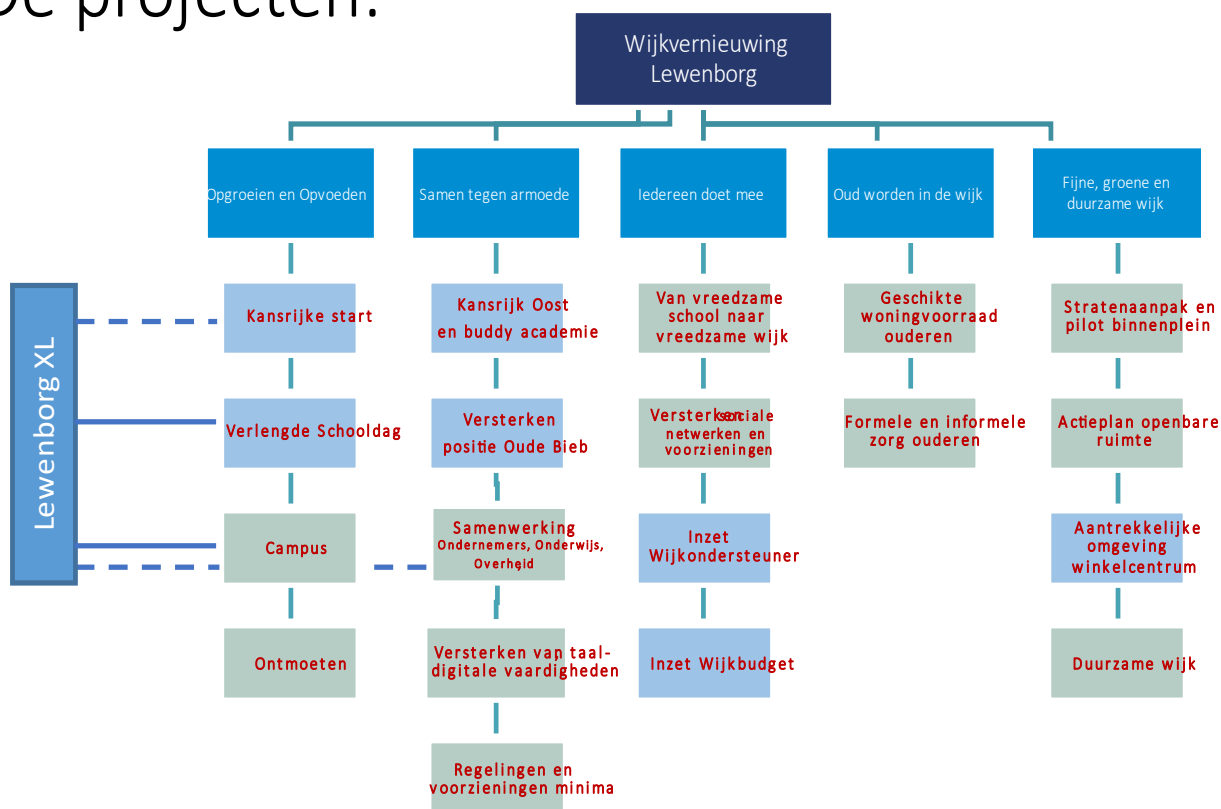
De projecten:

Wijkvernieuwing Lewenborg

Opgroeien en Opvoeden

Samen tegen armoede

Iedereen doet mee

Oud worden in de wijk

Fijne, groene en duurzame wijk

Lewenborg XL

Kansrijke start

Verlengde Schooldag

Campus

Ontmoeten

Kansrijk Oost en buddy academie

Versterken positie Oude Bieb

Samenwerking Ondernemers, Onderwijs, Overheid

Versterken van taal-digitale vaardigheden

Regelingen en voorzieningen minima

Van vreedzame school naar vreedzame wijk

Versterken sociale netwerken en voorzieningen

Inzet Wijkondersteuner

Inzet Wijkbudget

Geschikte woningvoorraad ouderen

Formele en informele zorg ouderen

Stratenaanpak en pilot binnenplein

Actieplan openbare ruimte

Aantrekkelijke omgeving winkelcentrum

Duurzame wijk